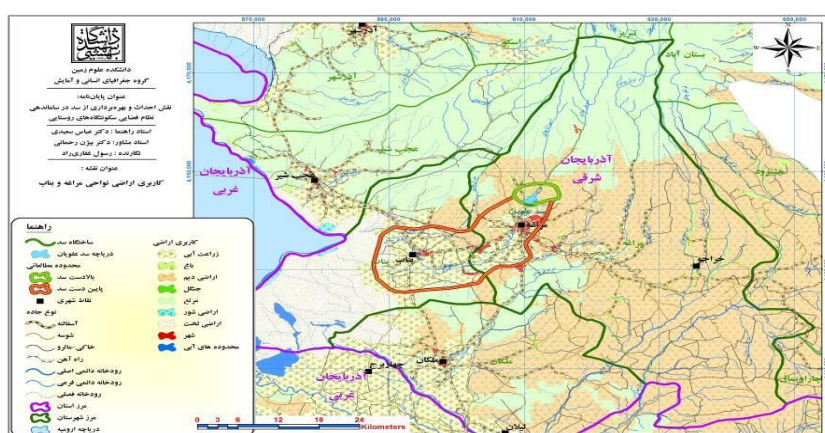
570,000
590,000
610,000
630,000
650,000

دانشگاه شهید بهشتی

دانشکده علوم زمین
گروه جغرافیای انسانی و آمایش

عنوان پایان‌نامه:
نقش احداث و بهره‌برداری از سد در سازماندهی نظام فضایی سکونتگاه‌های روستایی

استاد راهنما: دکتر عباس سعیدی
استاد مشاور: دکتر پیمان رحمانی
نگارنده: رسول غفاری‌راد

عنوان نقشه:
کاربری اراضی نواحی مراغه و بناب

راهنما
ساختگاه سد
دریاچه سد علویان
محدوده مطالعاتی
بالادست سد
پایین دست سد
نقاط شهری
نوع جاده
آسفالته
شوسه
خاکی - سنگفرش
راه آهن
رودخانه دائمی اصلی
رودخانه دائمی فرعی
رودخانه فصلی
مرز استان
مرز شهرستان
دریاچه ارومیه

کاربری اراضی
زراعت آبی
باغ
اراضی دیم
جنگل
مرتع
اراضی شور
اراضی لخت
شهر
محدوده های آبی

آذربایجان غربی
آذربایجان شرقی
آذرشهر
عجب شیر
مراغه
بناب
هشترود
چاراویماق
ملکان
میاندوآب
لیلان
بستان آباد
تبریز
خراجو

0 3 6 12 18 24
Kilometers